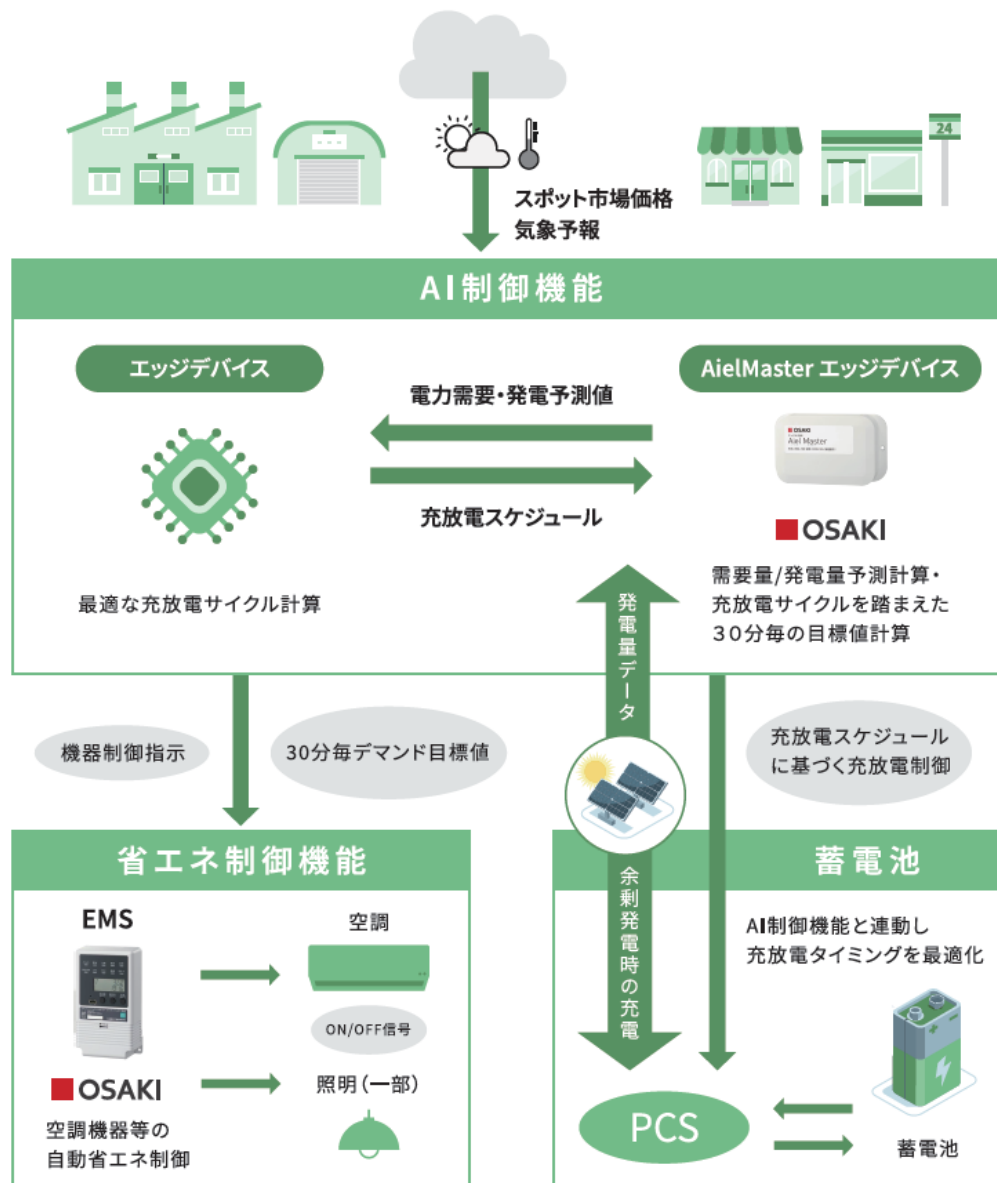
24

スポット市場価格
気象予報

AI制御機能

エッジデバイス

電力需要・発電予測値

AielMaster エッジデバイス

OSAKI
Aiel Master

充放電スケジュール

OSAKI

最適な充放電サイクル計算

発電量データ

需要量/発電量予測計算・
充放電サイクルを踏まえた
30分毎の目標値計算

機器制御指示

30分毎デマンド目標値

充放電スケジュール
に基づく充放電制御

省エネ制御機能

蓄電池

余剰発電時の充電

EMS

空調

AI制御機能と連動し
充放電タイミングを最適化

ON/OFF信号

OSAKI

照明(一部)

空調機器等の
自動省エネ制御

PCS

蓄電池